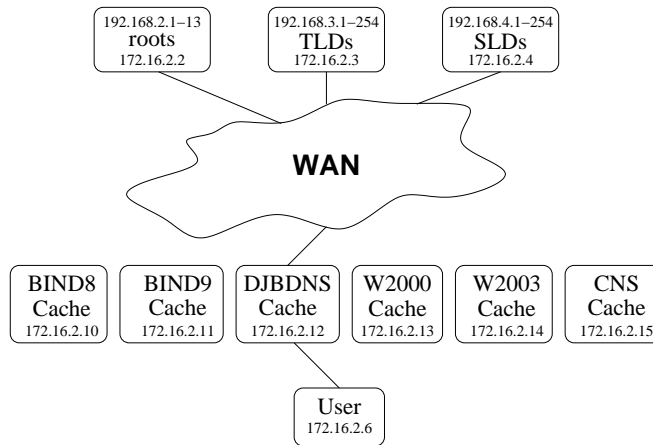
192.168.2.1–13
roots
172.16.2.2

192.168.3.1–254
TLDs
172.16.2.3

192.168.4.1–254
SLDs
172.16.2.4

WAN

BIND8
Cache
172.16.2.10

BIND9
Cache
172.16.2.11

DJBDNS
Cache
172.16.2.12

W2000
Cache
172.16.2.13

W2003
Cache
172.16.2.14

CNS
Cache
172.16.2.15

User
172.16.2.6